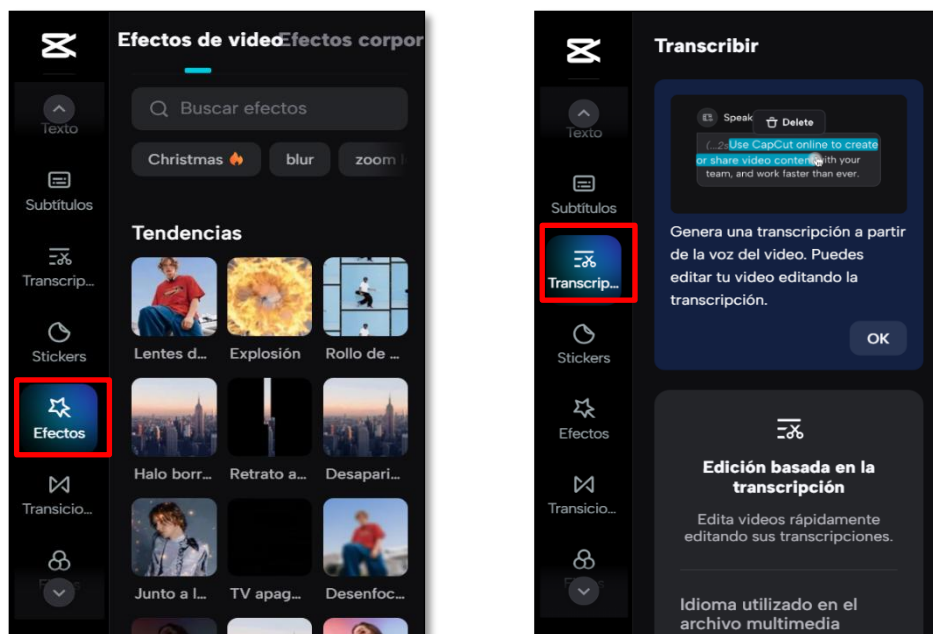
Texto

Subtítulos

Transcrip...

Stickers

Efectos

Transicio...

Efectos de video Efectos corpor

Buscar efectos

Christmas

blur

zoom

Tendencias

Lentes d...

Explosión

Rollo de ...

Halo borr...

Retrato a...

Desapari...

Junto a l...

TV apag...

Desenfoc...

Texto

Subtítulos

Transcrip...

Stickers

Efectos

Transicio...

Transcribir

Speak

Delete

(...2s) Use CapCut online to create or share video content with your team, and work faster than ever.

Genera una transcripción a partir de la voz del video. Puedes editar tu video editando la transcripción.

OK

Edición basada en la transcripción

Edita videos rápidamente editando sus transcripciones.

Idioma utilizado en el archivo multimedia